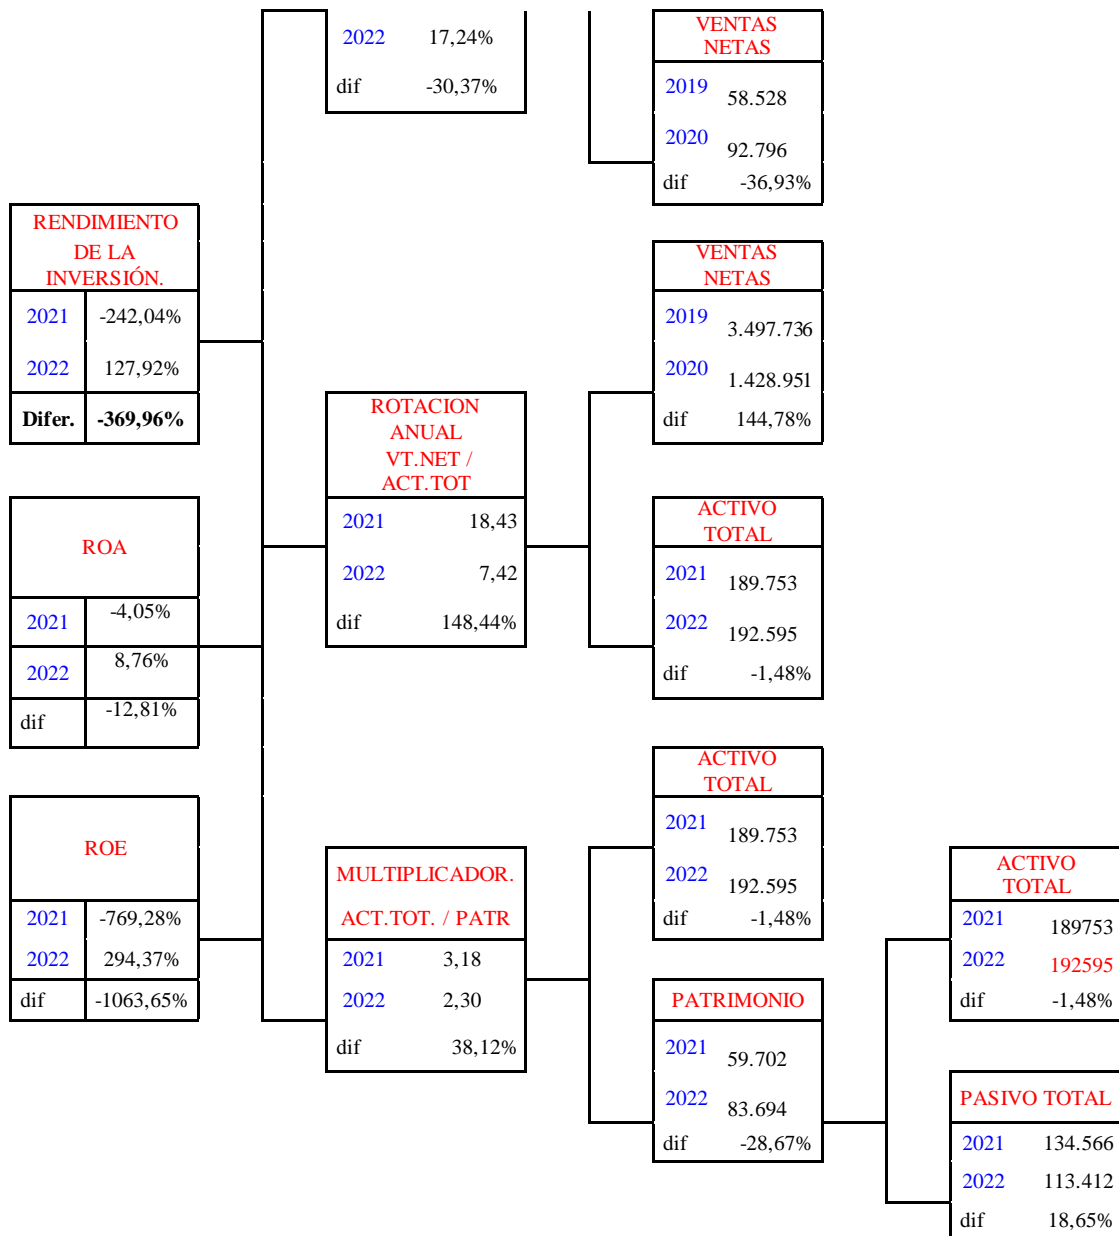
2022 17,24%
dif -30,37%

VENTAS NETAS
2019 58.528
2020 92.796
dif -36,93%

RENDIMIENTO DE LA INVERSIÓN.

| | |
|---|---|
| 2021 | -242,04% |
| 2022 | 127,92% |
| Difer. | -369,96% |

VENTAS NETAS
2019 3.497.736
2020 1.428.951
dif 144,78%

ROTACION ANUAL VT.NET / ACT.TOT
2021 18,43
2022 7,42
dif 148,44%

ACTIVO TOTAL
2021 189.753
2022 192.595
dif -1,48%

ROA

| | |
|---|---|
| 2021 | -4,05% |
| 2022 | 8,76% |
| dif | -12,81% |

ACTIVO TOTAL
2021 189.753
2022 192.595
dif -1,48%

ROE

| | |
|---|---|
| 2021 | -769,28% |
| 2022 | 294,37% |
| dif | -1063,65% |

MULTIPLICADOR. ACT.TOT. / PATR
2021 3,18
2022 2,30
dif 38,12%

ACTIVO TOTAL
2021 189753
2022 192595
dif -1,48%

PATRIMONIO
2021 59.702
2022 83.694
dif -28,67%

PASIVO TOTAL
2021 134.566
2022 113.412
dif 18,65%